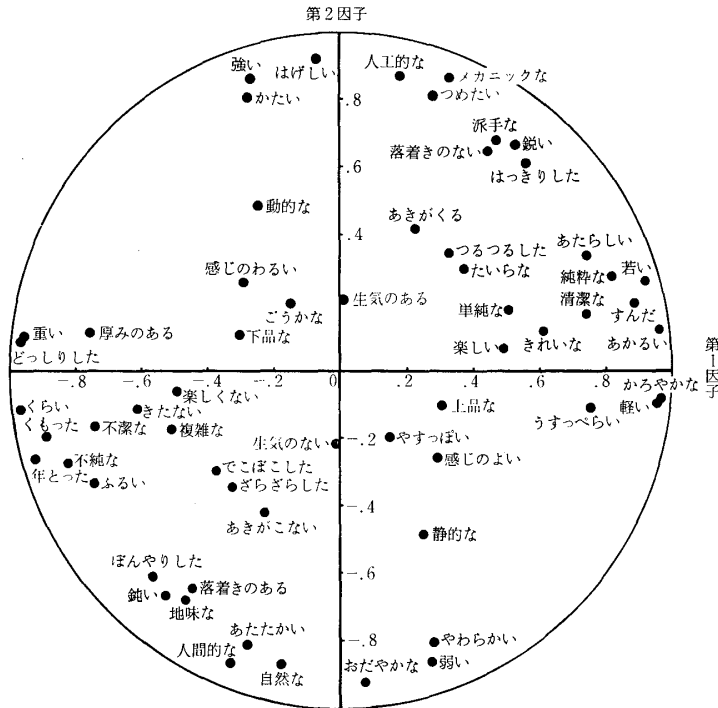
第2因子

強い
はげしい
かたい
人工的な
メカニックな
つめたい
.8
派手な
鋭い
落着きのない
はっきりした
.6
動的な
あきがくる
.4
つるつるした
あたらしい
たいらな
純粋な
若い
感じのわるい
ごうかな
生気のある
清潔な
すんだ
単純な
重い
厚みのある
下品な
.2
どっしりした
楽しい
きれいな
あかるい
第1因子
−.8
−.6
−.4
−.2
.2
.4
.6
.8
かろやかな
楽しくない
上品な
うすっぺらい
軽い
くらい
きたない
くもった
不潔な
複雑な
生気のない
−.2
やすっぽい
不純な
感じのよい
年とった
でこぼこした
ふるい
ざらざらした
−.4
あきがこない
静的な
−.6
ぼんやりした
鈍い
落着きのある
地味な
あたたかい
−.8
やわらかい
人間的な
おだやかな
弱い
自然な